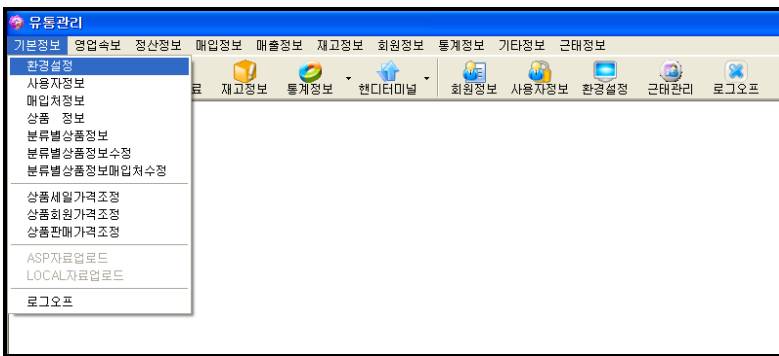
유통관리

기본정보 영업속보 정산정보 매입정보 매출정보 재고정보 회원정보 통계정보 기타정보 근태정보

환경설정
사용자정보
매입처정보
상품 정보
분류별상품정보
분류별상품정보수정
분류별상품정보매입처수정

상품세일가격조정
상품회원가격조정
상품판매가격조정

ASP자료업로드
LOCAL자료업로드

로그오프

료 재고정보 통계정보 핸디터미널 회원정보 사용자정보 환경설정 근태관리 로그오프